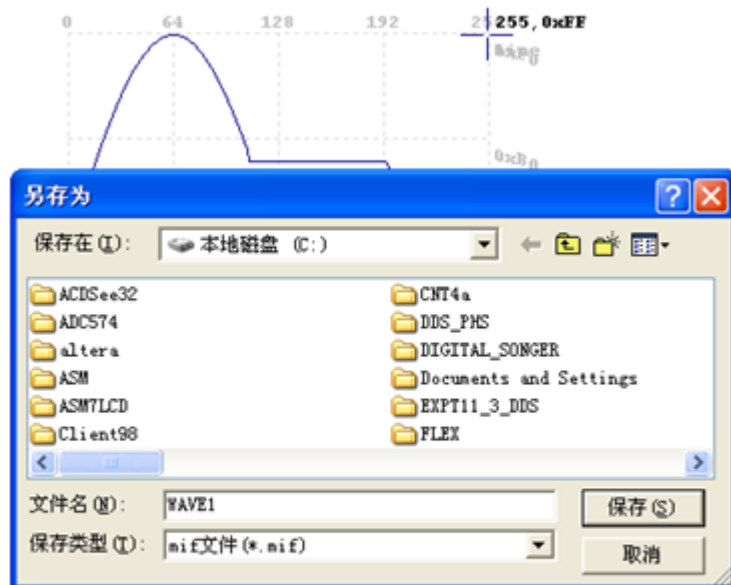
0 64 128 192 2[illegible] 255, 0xFF

0xB0

另存为

保存在(I): 本地磁盘 (C:)

ACDSee32
ADC574
altera
ASM
ASM7LCD
Client98
CNT4a
DDS_PMS
DIGITAL_SONGER
Documents and Settings
EXPT11_3_DDS
FLEX

文件名(N): WAVE1
保存类型(T): mif文件(*.mif)
保存(S)
取消